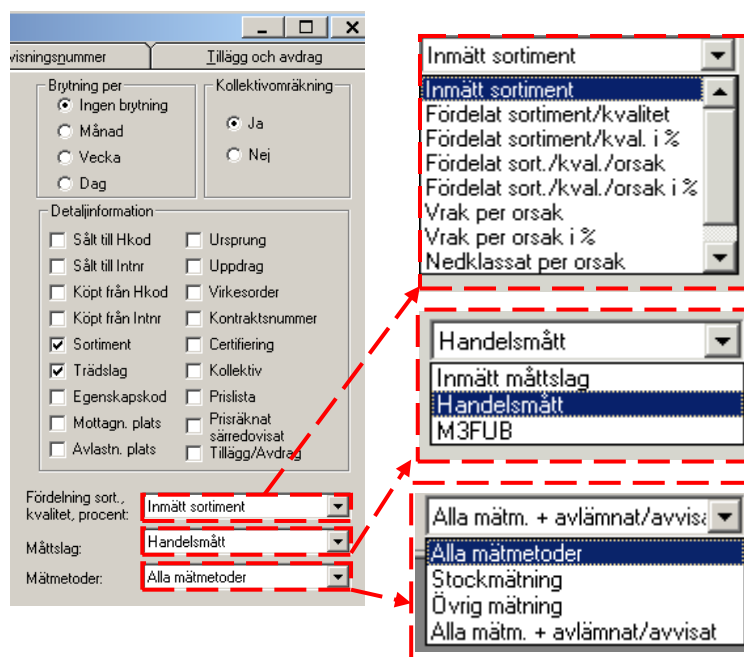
visningsnummer

Tillägg och avdrag

Brytning per
Ingen brytning
Månad
Vecka
Dag

Kollektivomräkning
Ja
Nej

Detaljinformation
Sålt till Hkod
Sålt till Intnr
Köpt från Hkod
Köpt från Intnr
Sortiment
Trädslag
Egenskapskod
Mottagn. plats
Avlastn. plats
Ursprung
Uppdrag
Virkesorder
Kontraktsnummer
Certifiering
Kollektiv
Prislista
Prisräknat särredovisat
Tillägg/Avdrag

Fördelning sort., kvalitet, procent: Inmätt sortiment
Måttslag: Handelsmått
Mätmetoder: Alla mätmetoder

Inmätt sortiment
Inmätt sortiment
Fördelat sortiment/kvalitet
Fördelat sortiment/kval. i %
Fördelat sort./kval./orsak
Fördelat sort./kval./orsak i %
Vrak per orsak
Vrak per orsak i %
Nedklassat per orsak

Handelsmått
Inmätt måttslag
Handelsmått
M3FUB

Alla mätm. + avlämnat/avvisa
Alla mätmetoder
Stockmätning
Övrig mätning
Alla mätm. + avlämnat/avvisat